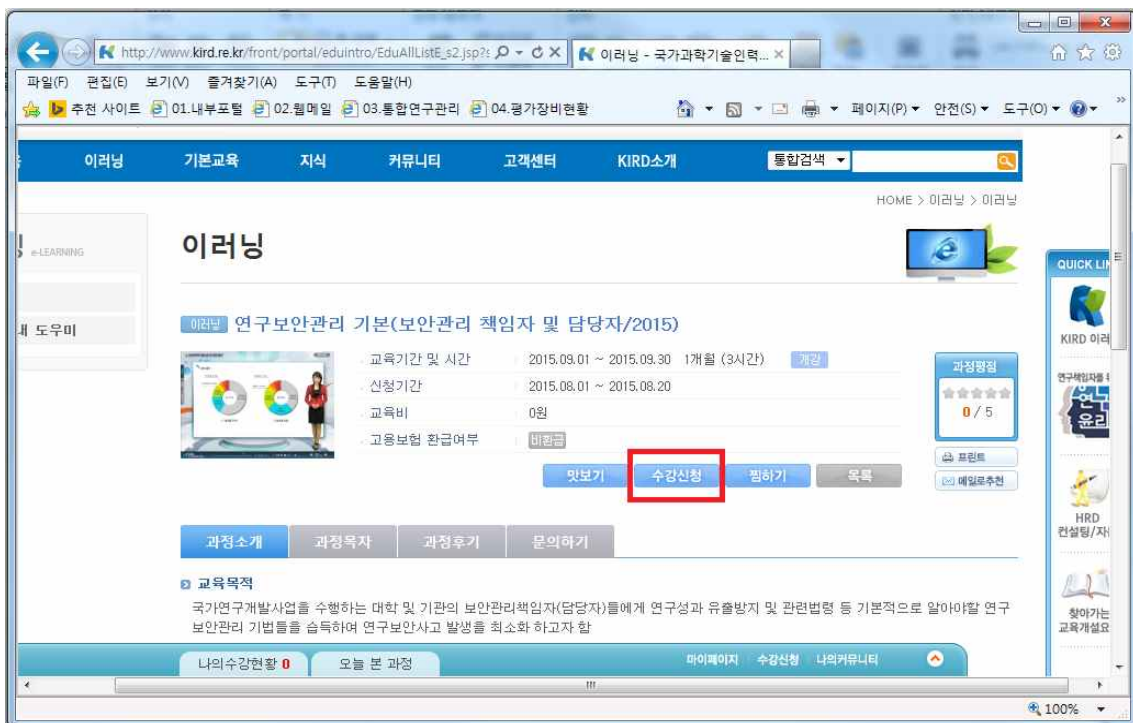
http://www.kird.re.kr/front/portal/eduintro/EduAllListE_s2.jsp?
이러닝 - 국가과학기술인력... ×

파일(F) 편집(E) 보기(V) 즐겨찾기(A) 도구(T) 도움말(H)

추천 사이트 01.내부포털 02.웹메일 03.통합연구관리 04.평가장비현황 페이지(P) 안전(S) 도구(O)

이러닝 기본교육 지식 커뮤니티 고객센터 KIRD소개 통합검색

HOME > 이러닝 > 이러닝

e-LEARNING

내 도우미

이러닝

QUICK LI

KIRD 이러

이러닝 연구보안관리 기본(보안관리 책임자 및 담당자/2015)

교육기간 및 시간 2015.09.01 ~ 2015.09.30 1개월 (3시간) 개강

신청기간 2015.08.01 ~ 2015.08.20

교육비 0원

고용보험 환급여부 비환급

과정평점

0 / 5

프린트

메일로추천

맛보기 수강신청 찜하기 목록

HRD 컨설팅/자

과정소개 과정목차 과정후기 문의하기

교육목적

국가연구개발사업을 수행하는 대학 및 기관의 보안관리책임자(담당자)들에게 연구성과 유출방지 및 관련법령 등 기본적으로 알아야할 연구보안관리 기법들을 습득하여 연구보안사고 발생을 최소화 하고자 함

찾아가는 교육개설요

나의수강현황 0 오늘 본 과정 마이페이지 수강신청 나의커뮤니티

100%